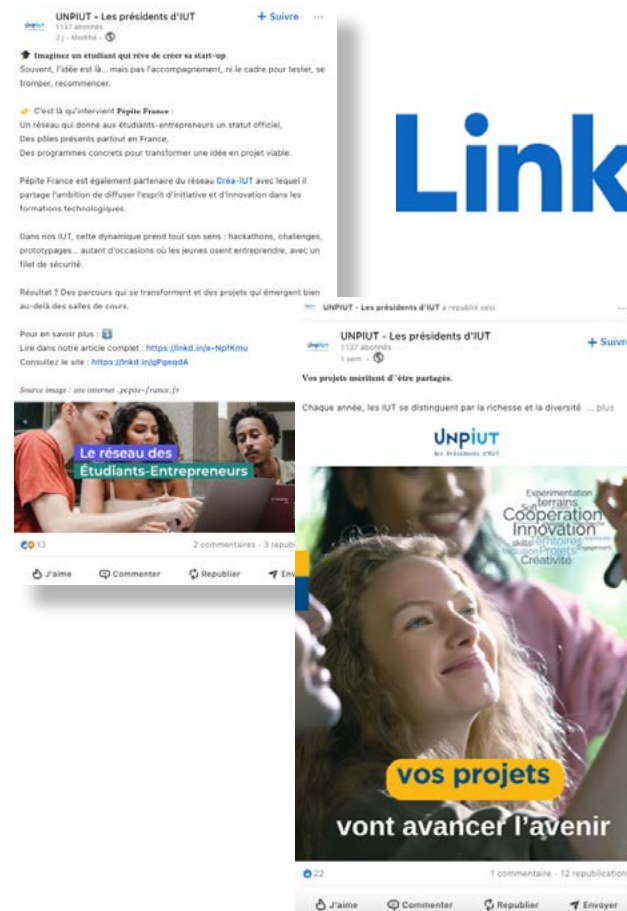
UNPIUT - Les présidents d'IUT
1137 abonnés
2 j • Modifié •

+ Suivre

🎓 Imaginez un étudiant qui rêve de créer sa start-up.
Souvent, l'idée est là… mais pas l'accompagnement, ni le cadre pour tester, se tromper, recommencer.

👉 C'est là qu'intervient Pépite France :
Un réseau qui donne aux étudiants-entrepreneurs un statut officiel,
Des pôles présents partout en France,
Des programmes concrets pour transformer une idée en projet viable.

Pépite France est également partenaire du réseau Créa-IUT avec lequel il partage l'ambition de diffuser l'esprit d'initiative et d'innovation dans les formations technologiques.

Dans nos IUT, cette dynamique prend tout son sens : hackathons, challenges, prototypages… autant d'occasions où les jeunes osent entreprendre, avec un filet de sécurité.

Résultat ? Des parcours qui se transforment et des projets qui émergent bien au-delà des salles de cours.

Pour en savoir plus :
Lire dans notre article complet : https://lnkd.in/e-NpfKmu
Consultez le site : https://lnkd.in/gPgsqdA

Source image : site internet .pepite-france.fr

Le réseau des Étudiants-Entrepreneurs

13
2 commentaires • 3 republ

J'aime Commenter Republier Env

Link

UNPIUT - Les présidents d'IUT a republié ceci

UNPIUT - Les présidents d'IUT
1137 abonnés
1 sem •

+ Suivr

Vos projets méritent d'être partagés.

Chaque année, les IUT se distinguent par la richesse et la diversité … plus

UNPIUT
les présidents d'IUT

Expérimentation
terrains
Coopération
Innovation
territoires
skills
Projets
Engagement
Créativité

vos projets
vont avancer l'avenir

22
1 commentaire • 12 republication

J'aime Commenter Republier Envoyer